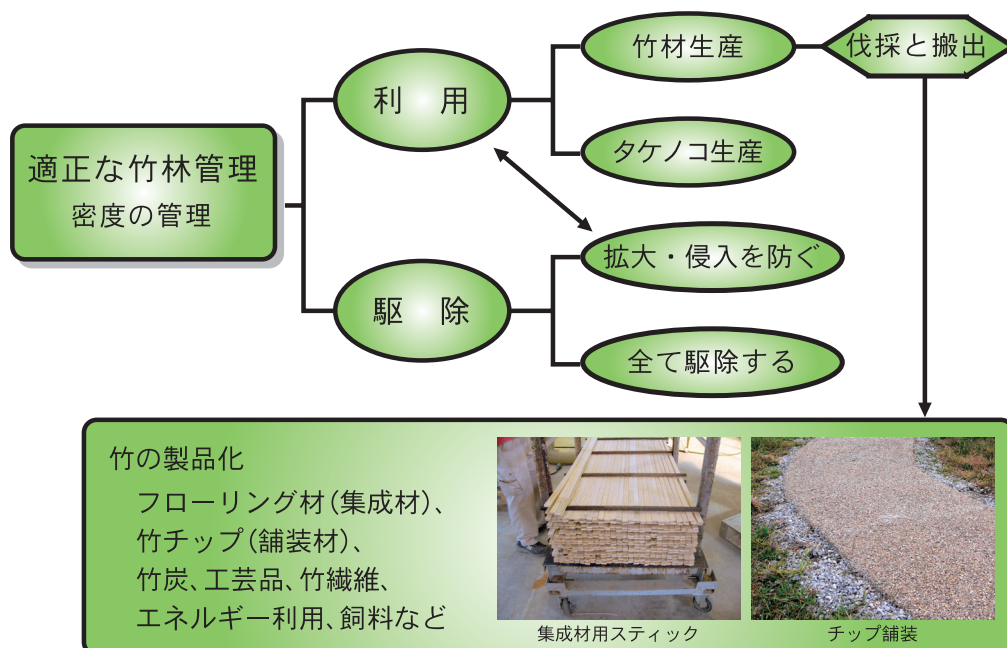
適正な竹林管理
密度の管理

利　用

竹材生産

伐採と搬出

タケノコ生産

駆　除

拡大・侵入を防ぐ

全て駆除する

竹の製品化
フローリング材(集成材)、
竹チップ(舗装材)、
竹炭、工芸品、竹繊維、
エネルギー利用、飼料など

集成材用スティック

チップ舗装